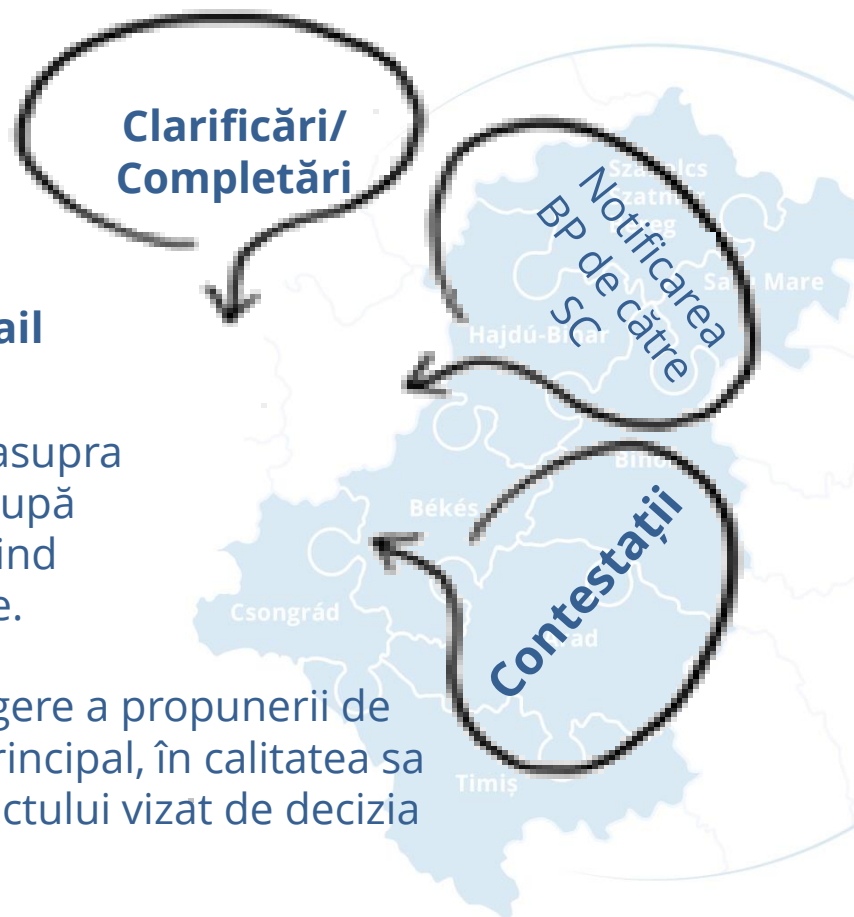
Clarificări/
Completări

Notificarea BP de către SC

ail

asupra
upă
ind
e.

Contestații

gere a propunerii de
rincipal, în calitatea sa
ctului vizat de decizia

Sza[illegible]lcs
Szatm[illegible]r
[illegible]eg
Sa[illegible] Mare
Hajdú-B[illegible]ar
Bih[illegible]
Békés
Csongrád
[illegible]rad
Timiș